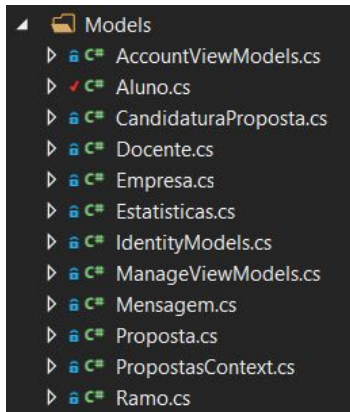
Models
C# AccountViewModels.cs
C# Aluno.cs
C# CandidaturaProposta.cs
C# Docente.cs
C# Empresa.cs
C# Estatisticas.cs
C# IdentityModels.cs
C# ManageViewModels.cs
C# Mensagem.cs
C# Proposta.cs
C# PropostasContext.cs
C# Ramo.cs